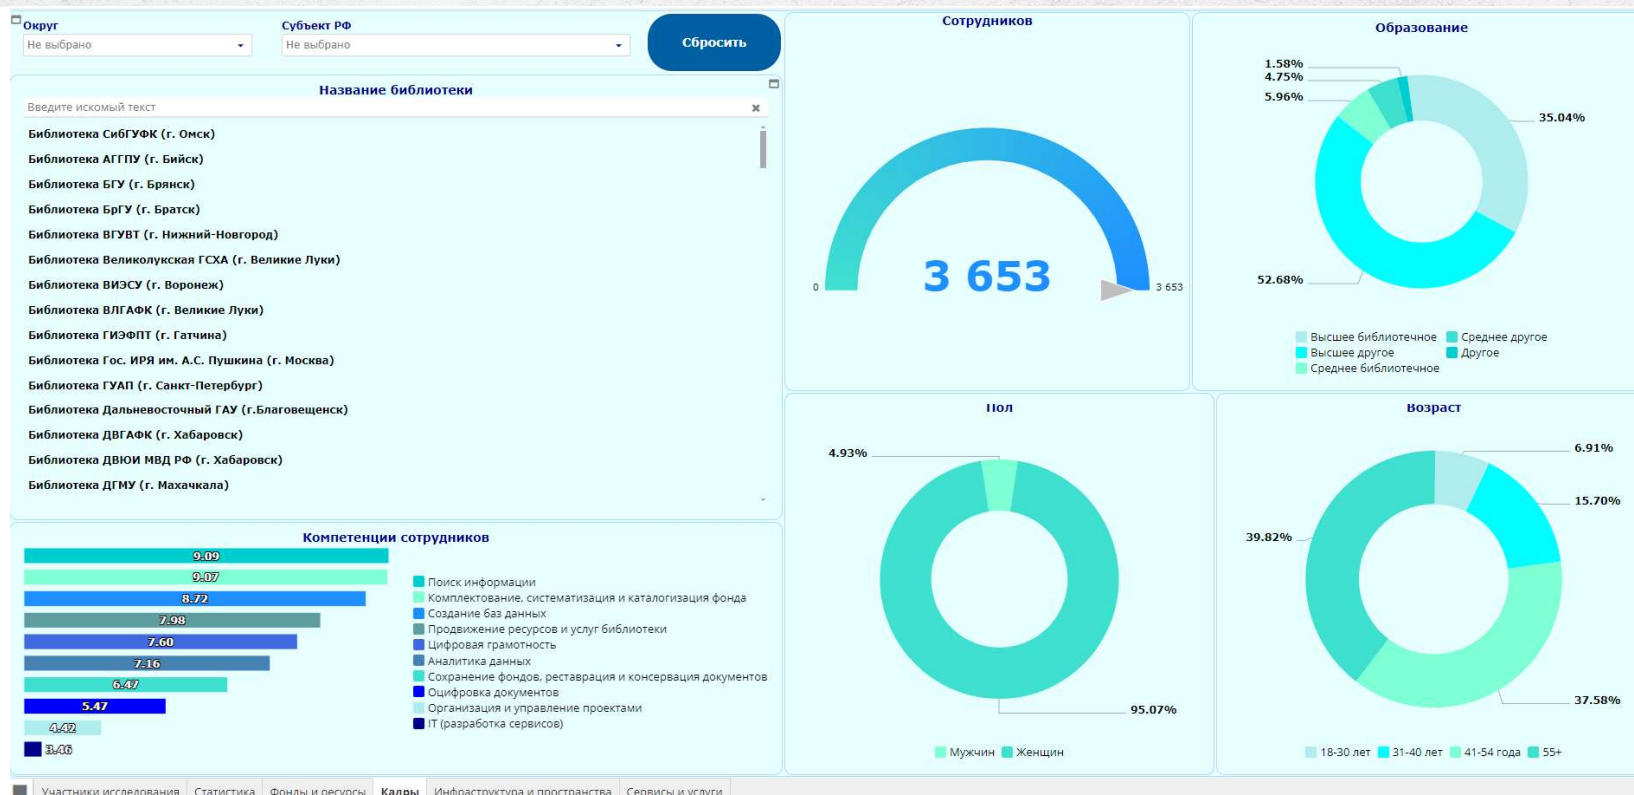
Округ
Не выбрано

Субъект РФ
Не выбрано

Сбросить

Название библиотеки
Введите искомый текст

Библиотека СибГУФК (г. Омск)
Библиотека АГГПУ (г. Бийск)
Библиотека БГУ (г. Брянск)
Библиотека БрГУ (г. Братск)
Библиотека ВГУВТ (г. Нижний-Новгород)
Библиотека Великолукская ГСХА (г. Великие Луки)
Библиотека ВИЭСУ (г. Воронеж)
Библиотека ВЛГАФК (г. Великие Луки)
Библиотека ГИЭФПТ (г. Гатчина)
Библиотека Гос. ИРЯ им. А.С. Пушкина (г. Москва)
Библиотека ГУАП (г. Санкт-Петербург)
Библиотека Дальневосточный ГАУ (г.Благовещенск)
Библиотека ДВГАФК (г. Хабаровск)
Библиотека ДВЮИ МВД РФ (г. Хабаровск)
Библиотека ДГМУ (г. Махачкала)

Сотрудников
3 653
0
3 653

Образование
1.58%
4.75%
5.96%
35.04%
52.68%
Высшее библиотечное
Среднее другое
Высшее другое
Другое
Среднее библиотечное

Компетенции сотрудников
9.09
9.07
8.72
7.98
7.60
7.16
6.47
5.47
4.42
3.46
Поиск информации
Комплектование, систематизация и каталогизация фонда
Создание баз данных
Продвижение ресурсов и услуг библиотеки
Цифровая грамотность
Аналитика данных
Сохранение фондов, реставрация и консервация документов
Оцифровка документов
Организация и управление проектами
IT (разработка сервисов)

Пол
4.93%
95.07%
Мужчин
Женщин

Возраст
6.91%
15.70%
39.82%
37.58%
18-30 лет
31-40 лет
41-54 года
55+

Участники исследования
Статистика
Фонды и ресурсы
Кадры
Инфраструктура и пространства
Сервисы и услуги